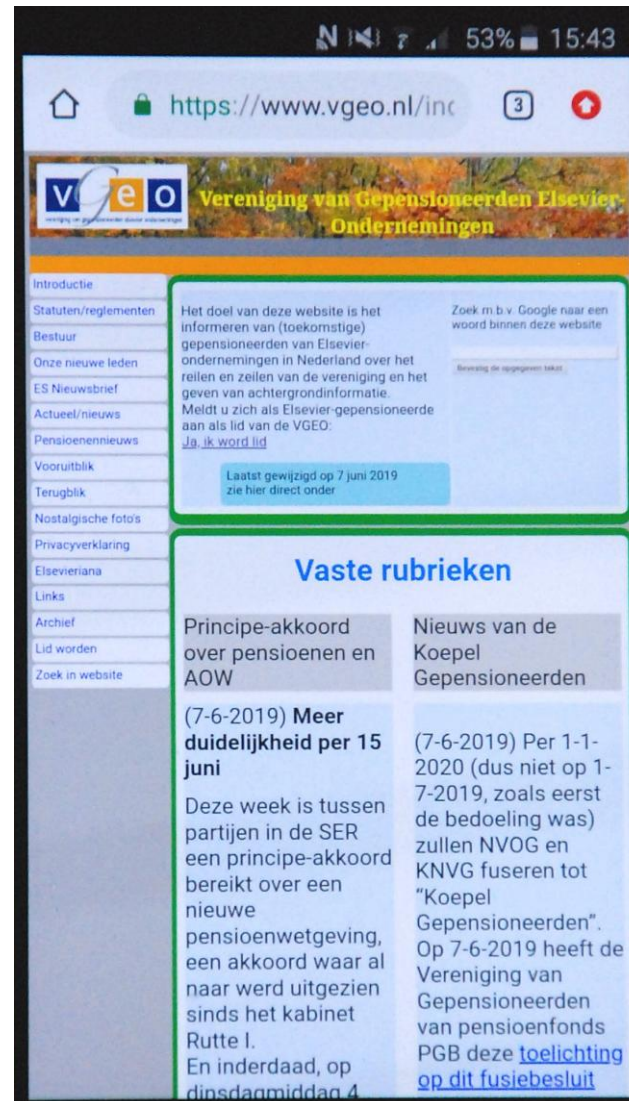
53% 15:43

https://www.vgeo.nl/inc

3

vgeo

vereniging van gepensioneerden elsevier ondernemingen

Vereniging van Gepensioneerden Elsevier-Ondernemingen

Introductie
Statuten/reglementen
Bestuur
Onze nieuwe leden
ES Nieuwsbrief
Actueel/nieuws
Pensioenennieuws
Vooruitblik
Terugblik
Nostalgische foto's
Privacyverklaring
Elsevieriana
Links
Archief
Lid worden
Zoek in website

Het doel van deze website is het informeren van (toekomstige) gepensioneerden van Elsevier-ondernemingen in Nederland over het reilen en zeilen van de vereniging en het geven van achtergrondinformatie.
Meldt u zich als Elsevier-gepensioneerde aan als lid van de VGEO:
Ja, ik word lid

Laatst gewijzigd op 7 juni 2019
zie hier direct onder

Zoek m.b.v. Google naar een woord binnen deze website

Bevestig de opgegeven tekst

Vaste rubrieken

Principe-akkoord over pensioenen en AOW

(7-6-2019) **Meer duidelijkheid per 15 juni**

Deze week is tussen partijen in de SER een principe-akkoord bereikt over een nieuwe pensioenwetgeving, een akkoord waar al naar werd uitgezien sinds het kabinet Rutte I.
En inderdaad, op dinsdagmiddag 4 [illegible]

Nieuws van de Koepel Gepensioneerden

(7-6-2019) Per 1-1-2020 (dus niet op 1-7-2019, zoals eerst de bedoeling was) zullen NVOG en KNVG fuseren tot "Koepel Gepensioneerden".
Op 7-6-2019 heeft de Vereniging van Gepensioneerden van pensioenfonds PGB deze toelichting op dit fusiebesluit